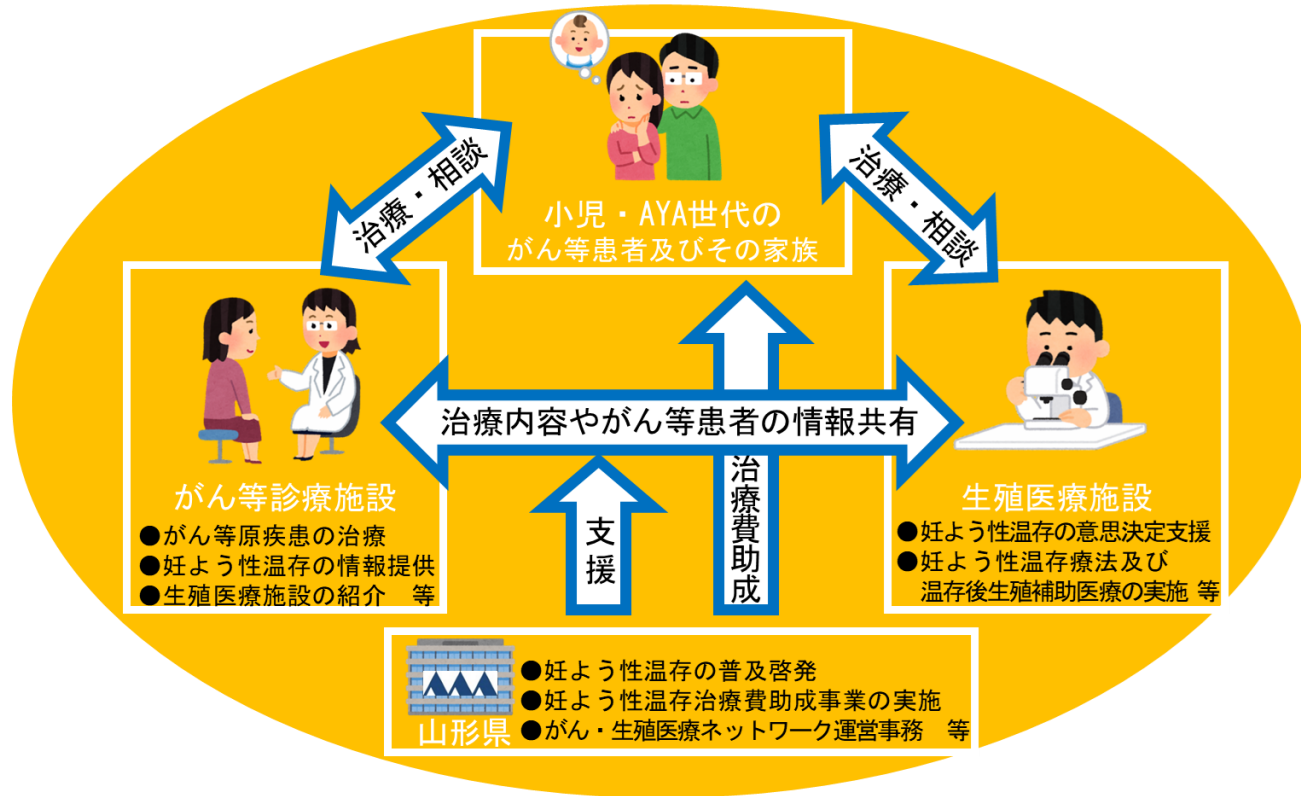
小児・AYA世代の
がん等患者及びその家族

治療・相談

治療・相談

がん等診療施設
●がん等原疾患の治療
●妊よう性温存の情報提供
●生殖医療施設の紹介　等

治療内容やがん等患者の情報共有

生殖医療施設
●妊よう性温存の意思決定支援
●妊よう性温存療法及び
温存後生殖補助医療の実施 等

支援

治療費助成

山形県
●妊よう性温存の普及啓発
●妊よう性温存治療費助成事業の実施
●がん・生殖医療ネットワーク運営事務　等